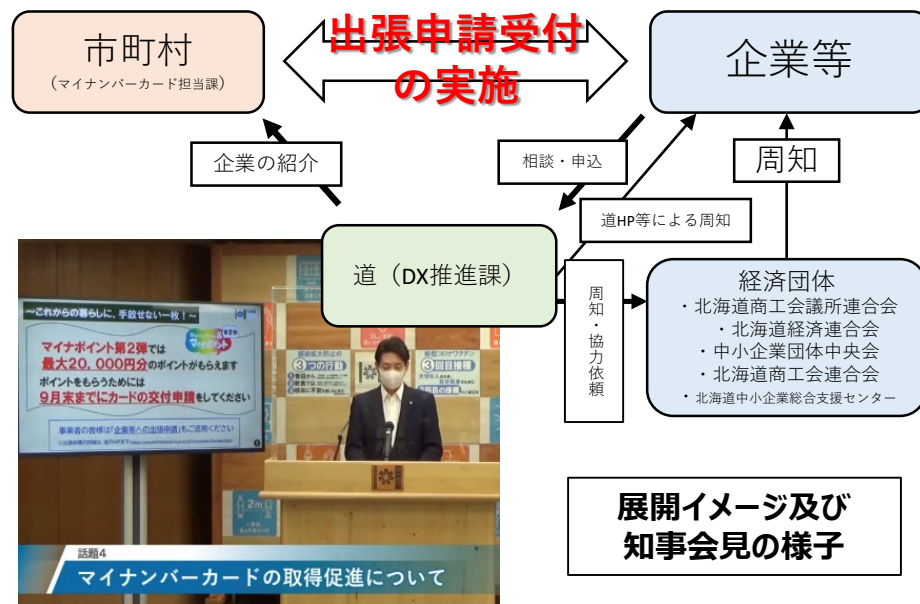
市町村
（マイナンバーカード担当課）

出張申請受付の実施

企業等

企業の紹介

相談・申込

道HP等による周知

周知

道（DX推進課）

周知・協力依頼

経済団体
・北海道商工会議所連合会
・北海道経済連合会
・中小企業団体中央会
・北海道商工会連合会
・北海道中小企業総合支援センター

～これからの暮らしに、手放せない一枚！～

マイナポイント第2弾では
最大20,000円分のポイントがもらえます
ポイントをもらうためには
9月末までにカードの交付申請をしてください

事業者の皆様は「企業等への出張申請」もご活用ください

3つの行動

3回目接種

話題4
マイナンバーカードの取得促進について

展開イメージ及び
知事会見の様子